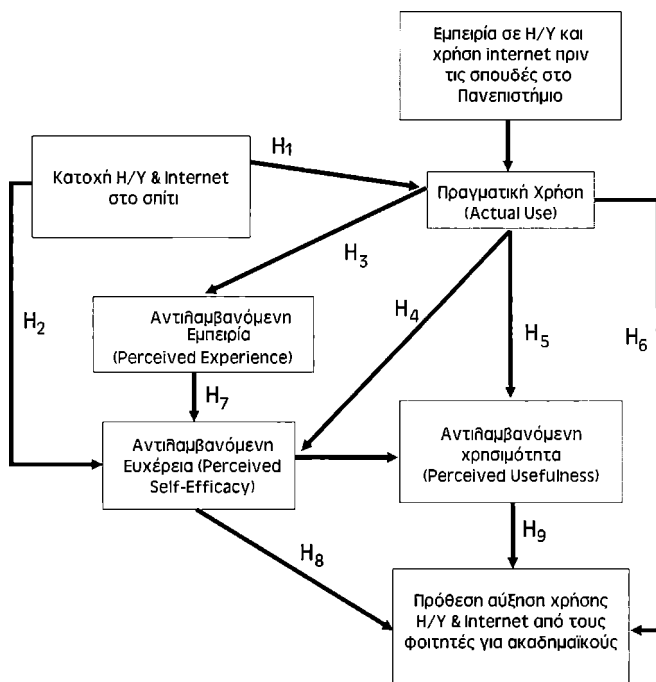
Εμπειρία σε Η/Υ και χρήση internet πριν τις σπουδές στο Πανεπιστήμιο

Κατοχή Η/Υ & Internet στο σπίτι

$H_1$

Πραγματική Χρήση (Actual Use)

$H_3$

$H_2$

Αντιλαμβανόμενη Εμπειρία (Perceived Experience)

$H_4$

$H_5$

$H_6$

$H_7$

Αντιλαμβανόμενη Ευχέρεια (Perceived Self-Efficacy)

Αντιλαμβανόμενη χρησιμότητα (Perceived Usefulness)

$H_9$

$H_8$

Πρόθεση αύξηση χρήσης Η/Υ & Internet από τους φοιτητές για ακαδημαϊκούς